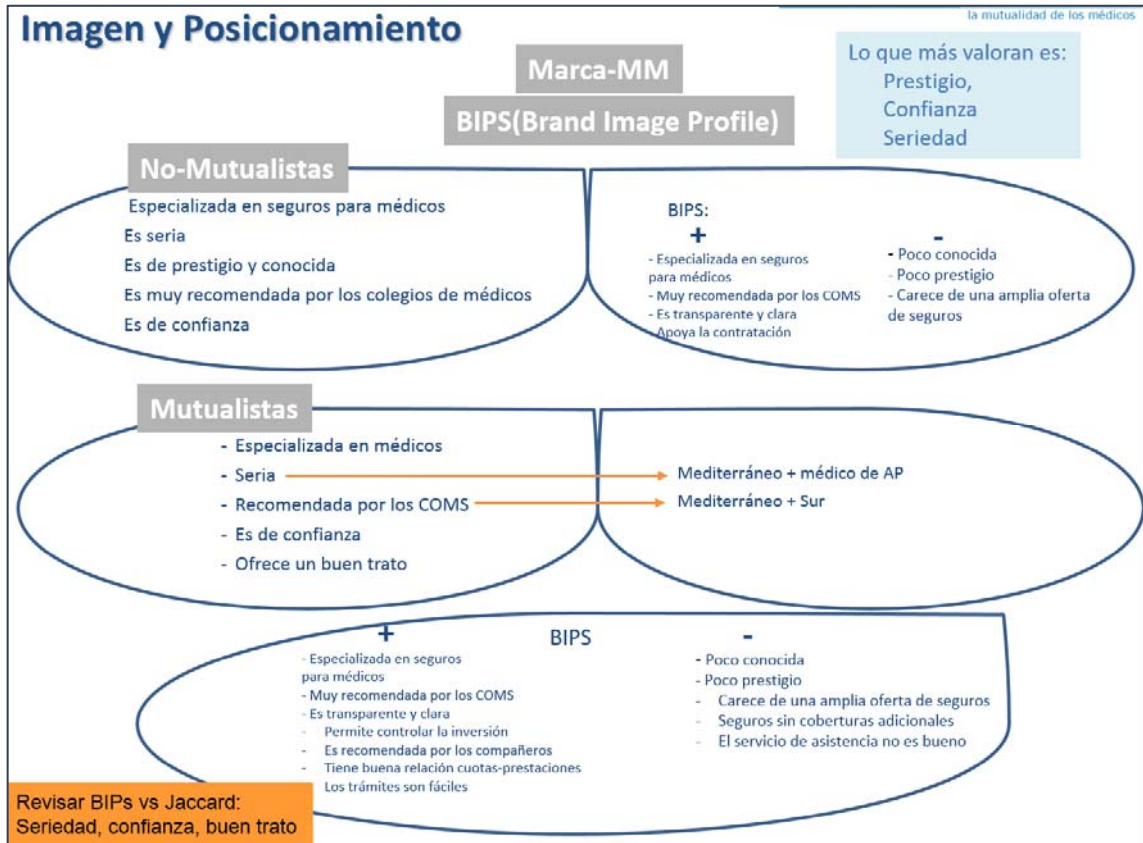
Imagen y Posicionamiento

la mutualidad de los médicos

Marca-MM

BIPS(Brand Image Profile)

Lo que más valoran es:
Prestigio,
Confianza
Seriedad

No-Mutualistas

Especializada en seguros para médicos
Es seria
Es de prestigio y conocida
Es muy recomendada por los colegios de médicos
Es de confianza

BIPS:
+
- Especializada en seguros para médicos
- Muy recomendada por los COMS
- Es transparente y clara
Apoya la contratación

-
- Poco conocida
- Poco prestigio
- Carece de una amplia oferta de seguros

Mutualistas

- Especializada en médicos
- Seria
- Recomendada por los COMS
- Es de confianza
- Ofrece un buen trato

Mediterráneo + médico de AP
Mediterráneo + Sur

+
BIPS
-

- Especializada en seguros para médicos
- Muy recomendada por los COMS
- Es transparente y clara
- Permite controlar la inversión
- Es recomendada por los compañeros
- Tiene buena relación cuotas-prestaciones
Los trámites son fáciles

- Poco conocida
- Poco prestigio
- Carece de una amplia oferta de seguros
- Seguros sin coberturas adicionales
- El servicio de asistencia no es bueno

Revisar BIPs vs Jaccard:
Seriedad, confianza, buen trato